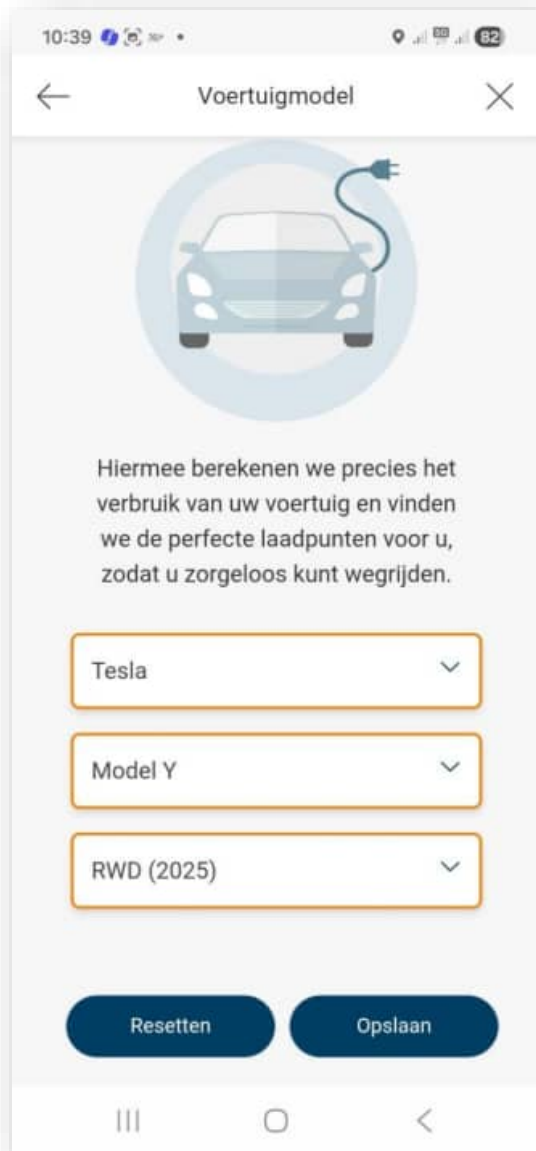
10:39 82

Voertuigmodel

Hiermee berekenen we precies het verbruik van uw voertuig en vinden we de perfecte laadpunten voor u, zodat u zorgeloos kunt wegrijden.

Tesla

Model Y

RWD (2025)

Resetten

Opslaan